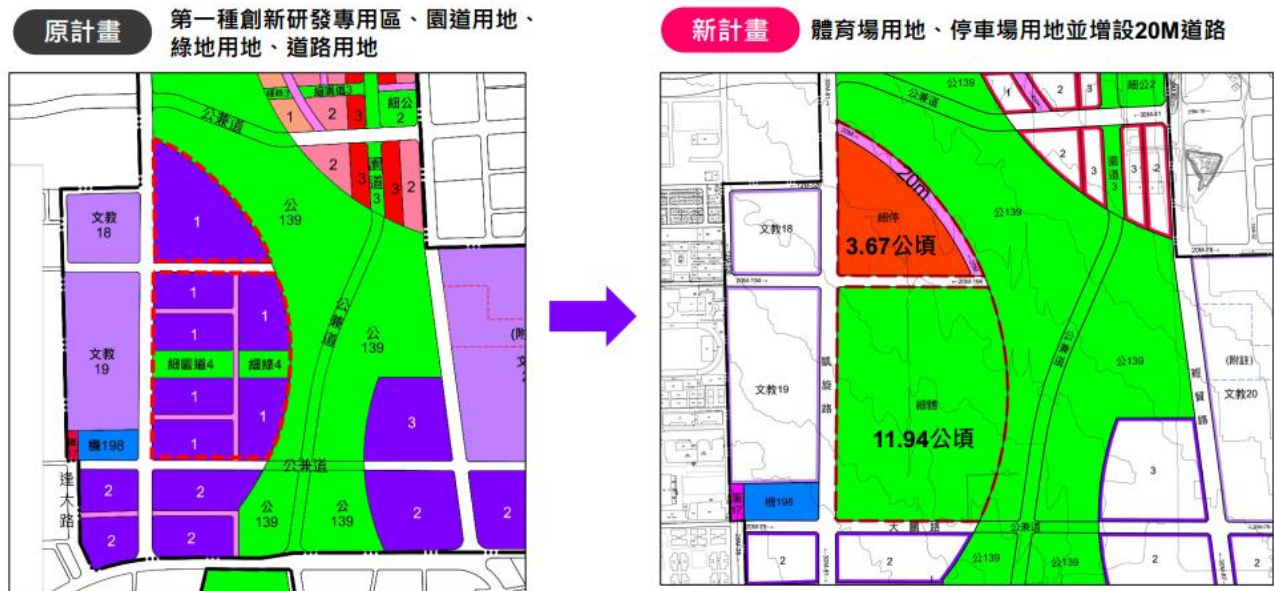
原計畫

第一種創新研發專用區、園道用地、綠地用地、道路用地

新計畫

體育場用地、停車場用地並增設20M道路

公兼道

1 2 3

細公 2

2 3 3 2

公 139

文教 18

1

1 1 1

細綠4 細綠4

1 1

1

公兼道

公 139

文教 19

3

機198

公兼道

逢大路

2 2 2 2

2 2

公 139 公 139

公139

公兼道

1 2 3

細公2

20m

細停

3.67公頃

文教18

公139

2 3 3 2

文教19

凱旋路

細體

11.94公頃

公兼道

公139

(附註)

文教20

3

機198

大業路

公兼道

2 2 2

公139 公139